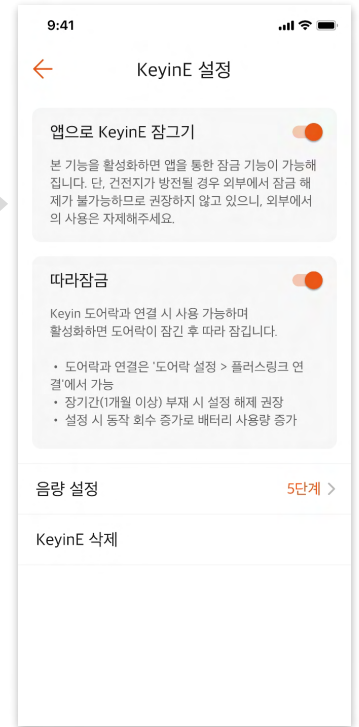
9:41

KeyinE 설정

앱으로 KeyinE 잠그기

본 기능을 활성화하면 앱을 통한 잠금 기능이 가능해집니다. 단, 건전지가 방전될 경우 외부에서 잠금 해제가 불가능하므로 권장하지 않고 있으니, 외부에서의 사용은 자제해주세요.

따라잠금

Keyin 도어락과 연결 시 사용 가능하며 활성화하면 도어락이 잠긴 후 따라 잠깁니다.

• 도어락과 연결은 '도어락 설정 > 플러스링크 연결'에서 가능
• 장기간(1개월 이상) 부재 시 설정 해제 권장
• 설정 시 동작 회수 증가로 배터리 사용량 증가

음량 설정

5단계

KeyinE 삭제